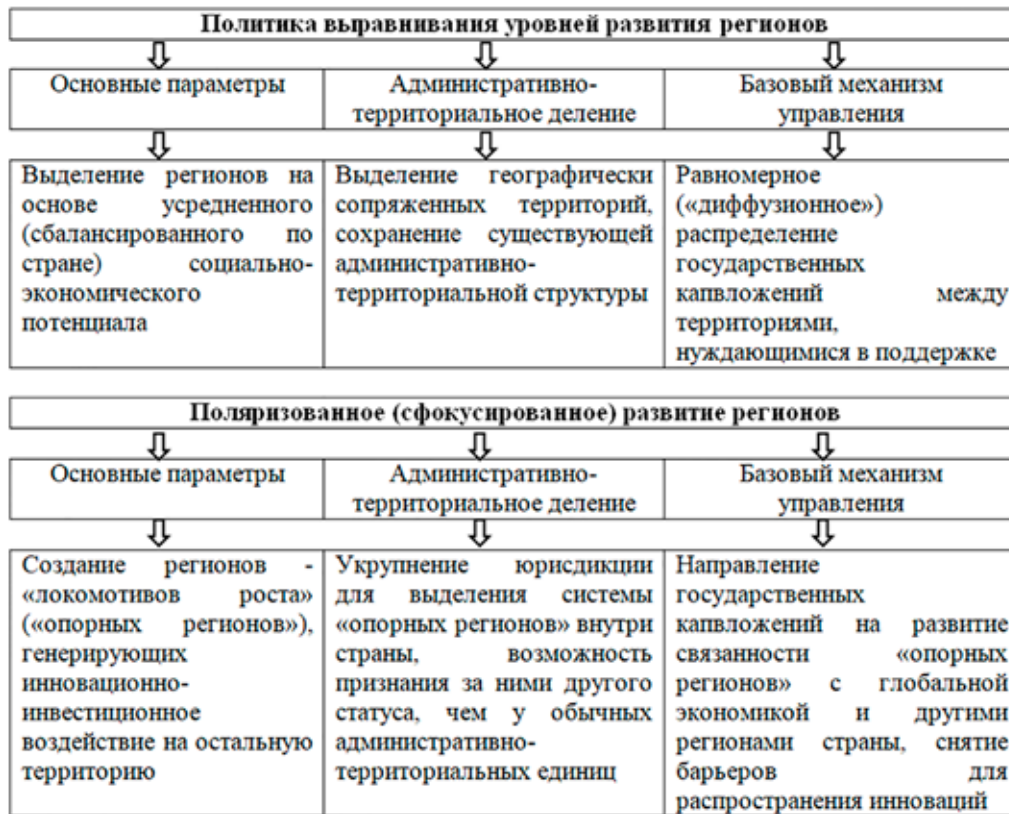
Политика выравнивания уровней развития регионов

| Основные параметры | Административно-территориальное деление | Базовый механизм управления |
|---|---|---|
| Выделение регионов на основе усредненного (сбалансированного по стране) социально-экономического потенциала | Выделение географически сопряженных территорий, сохранение существующей административно-территориальной структуры | Равномерное («диффузионное») распределение государственных капвложений между территориями, нуждающимися в поддержке |

Поляризованное (сфокусированное) развитие регионов

| Основные параметры | Административно-территориальное деление | Базовый механизм управления |
|---|---|---|
| Создание регионов - «локомотивов роста» («опорных регионов»), генерирующих инновационно-инвестиционное воздействие на остальную территорию | Укрупнение юрисдикции для выделения системы «опорных регионов» внутри страны, возможность признания за ними другого статуса, чем у обычных административно-территориальных единиц | Направление государственных капвложений на развитие связанности «опорных регионов» с глобальной экономикой и другими регионами страны, снятие барьеров для распространения инноваций |